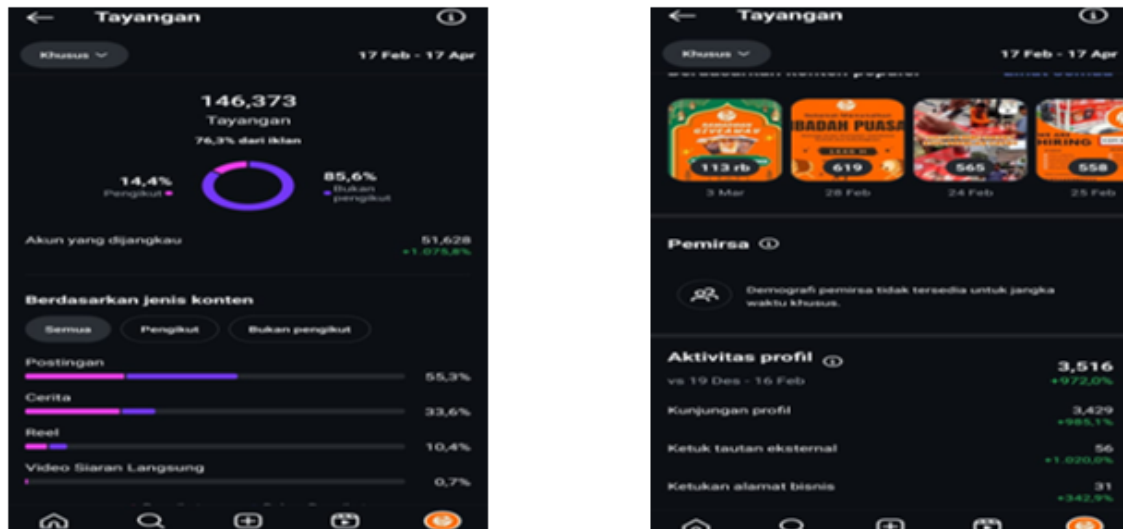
Tayangan

Khusus

17 Feb - 17 Apr

146,373
Tayangan
76,3% dari iklan

14,4%
Pengikut

85,6%
Bukan pengikut

Akun yang dijangkau
51,628
+1.075,8%

Berdasarkan jenis konten

Semua
Pengikut
Bukan pengikut

Postingan
55,3%

Cerita
33,6%

Reel
10,4%

Video Siaran Langsung
0,7%

Tayangan

Khusus

17 Feb - 17 Apr

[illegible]

GIVEAWAY
113 rb
3 Mar

IBADAH PUASA
619
28 Feb

565
24 Feb

HIRING
558
25 Feb

Pemirsa

Demografi pemirsa tidak tersedia untuk jangka waktu khusus.

Aktivitas profil
vs 19 Des - 16 Feb
3,516
+972,0%

Kunjungan profil
3,429
+985,1%

Ketuk tautan eksternal
56
+1.020,0%

Ketukan alamat bisnis
31
+342,9%